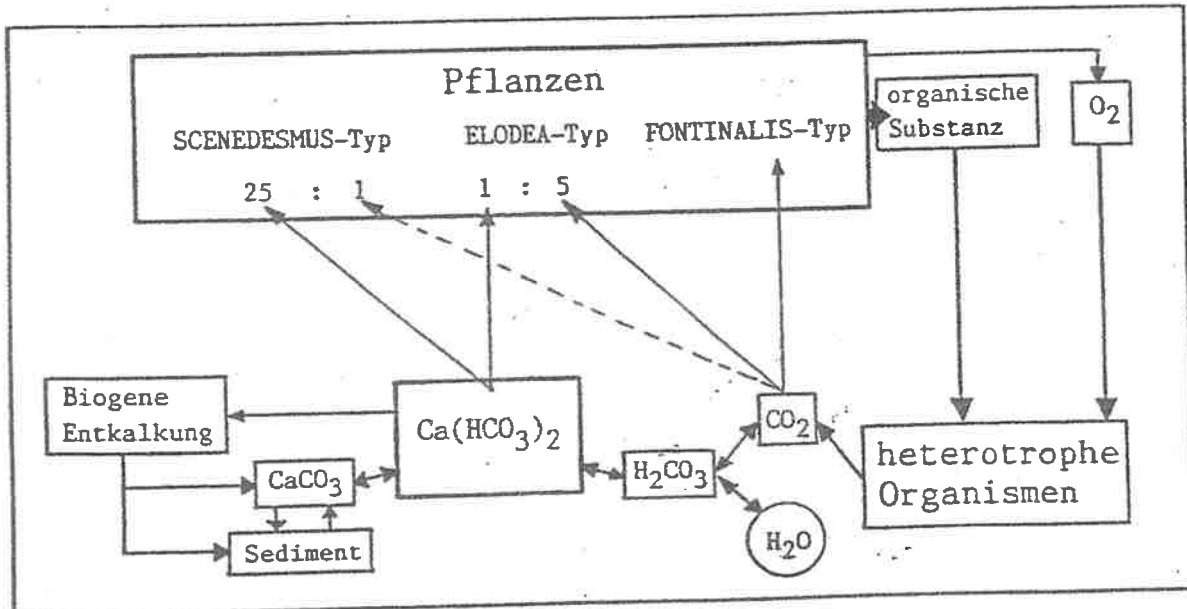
Pflanzen

SCENEDESMUS-Typ ELODEA-Typ FONTINALIS-Typ

25 : 1 1 : 5

organische Substanz

$O_2$

Biogene Entkalkung

$Ca(HCO_3)_2$

$CaCO_3$

Sediment

$H_2CO_3$

$CO_2$

$H_2O$

heterotrophe Organismen